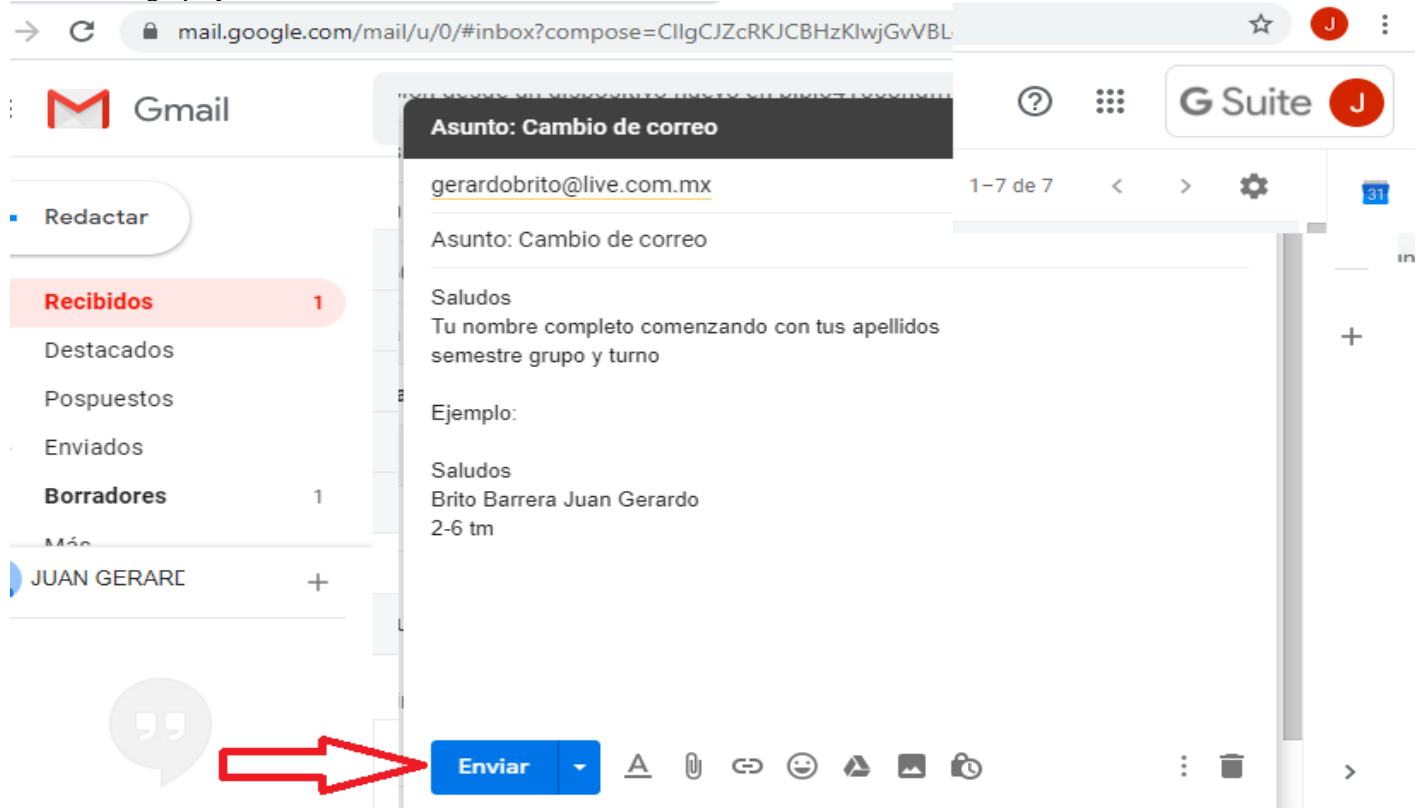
mail.google.com/mail/u/0/#inbox?compose=CllgCJZcRKJCBHzKlwjGvVBL

Gmail

G Suite J

Asunto: Cambio de correo

gerardobrito@live.com.mx

1–7 de 7

31

Asunto: Cambio de correo

Redactar

Recibidos 1

Destacados

Pospuestos

Enviados

Borradores 1

Más

JUAN GERARD

Saludos
Tu nombre completo comenzando con tus apellidos
semestre grupo y turno

Ejemplo:

Saludos
Brito Barrera Juan Gerardo
2-6 tm

Enviar